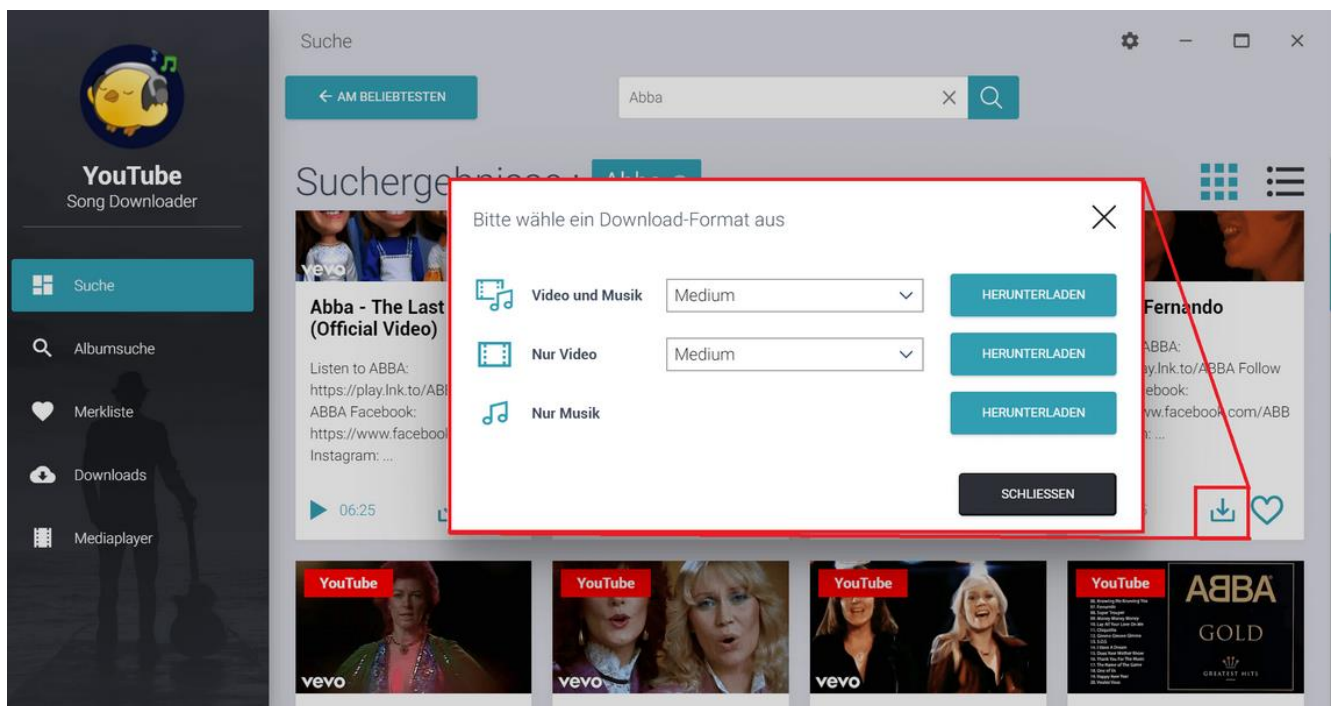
YouTube
Song Downloader

Suche
Albumsuche
Merkliste
Downloads
Mediaplayer

Suche

← AM BELIEBTESTEN

Abba

Sucherge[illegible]

vevo

Abba - The Last (Official Video)

Listen to ABBA: https://play.lnk.to/ABI ABBA Facebook: https://www.faceboo Instagram: ...

06:25

Fernando

ABBA: ay.lnk.to/ABBA Follow ebook: ww.facebook.com/ABB

Bitte wähle ein Download-Format aus

Video und Musik | Medium | HERUNTERLADEN
Nur Video | Medium | HERUNTERLADEN
Nur Musik | HERUNTERLADEN

SCHLIESSEN

YouTube
vevo

YouTube
vevo

YouTube
vevo

YouTube
ABBA
GOLD
GREATEST HITS